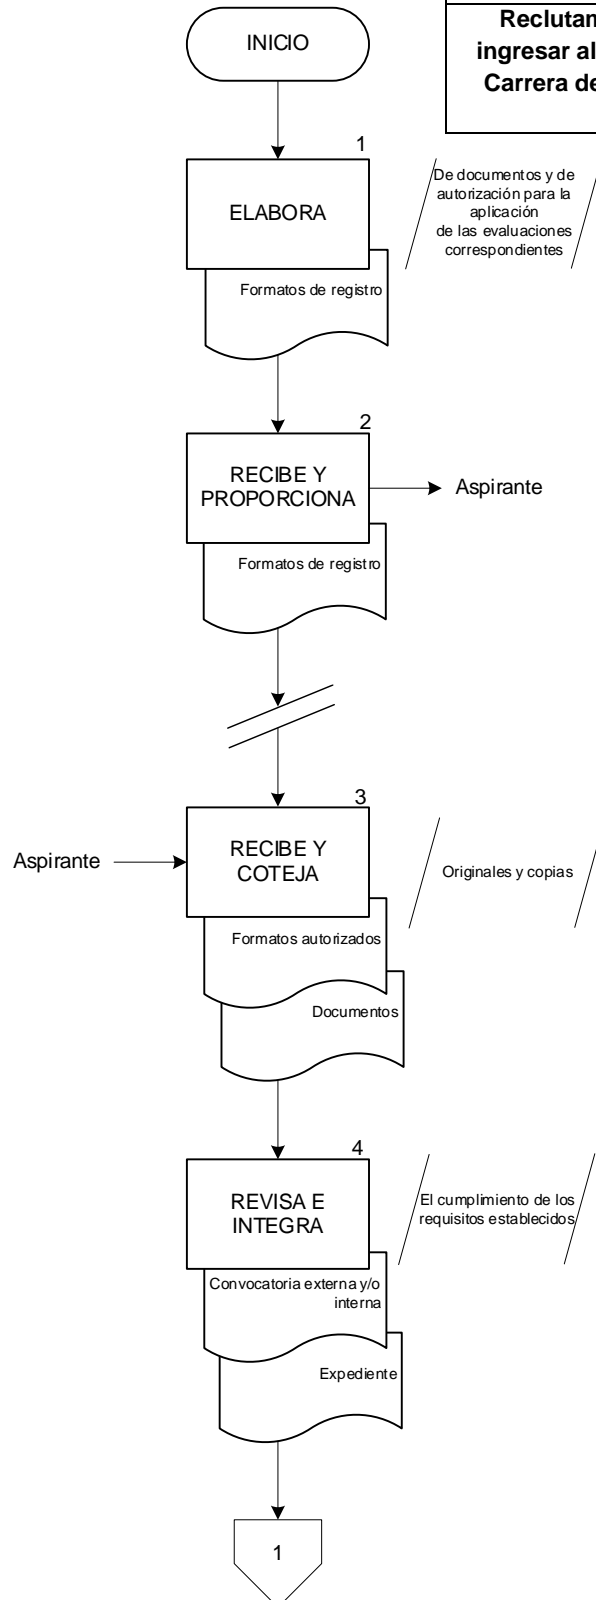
Reclutan
ingresar al
Carrera de

INICIO

1

ELABORA

De documentos y de autorización para la aplicación de las evaluaciones correspondientes

Formatos de registro

2

RECIBE Y PROPORCIONA

Aspirante

Formatos de registro

3

Aspirante

RECIBE Y COTEJA

Originales y copias

Formatos autorizados

Documentos

4

REVISA E INTEGRA

El cumplimiento de los requisitos establecidos

Convocatoria externa y/o interna

Expediente

1